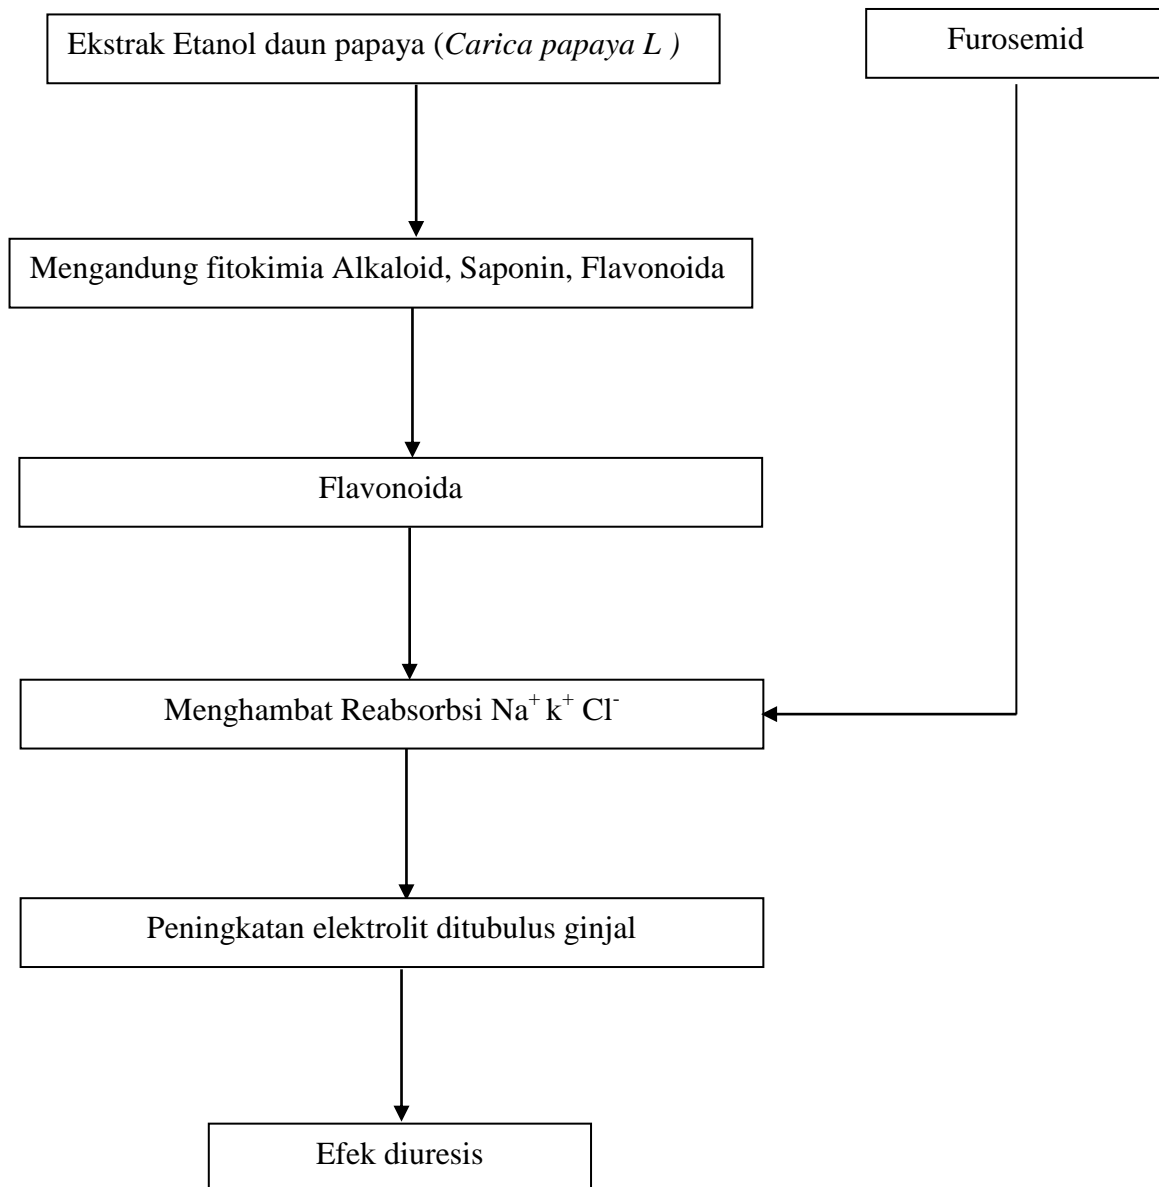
Ekstrak Etanol daun papaya (*Carica papaya L )*

Furosemid

Mengandung fitokimia Alkaloid, Saponin, Flavonoida

Flavonoida

Menghambat Reabsorbsi $Na^+$ $k^+$ $Cl^-$

Peningkatan elektrolit ditubulus ginjal

Efek diuresis